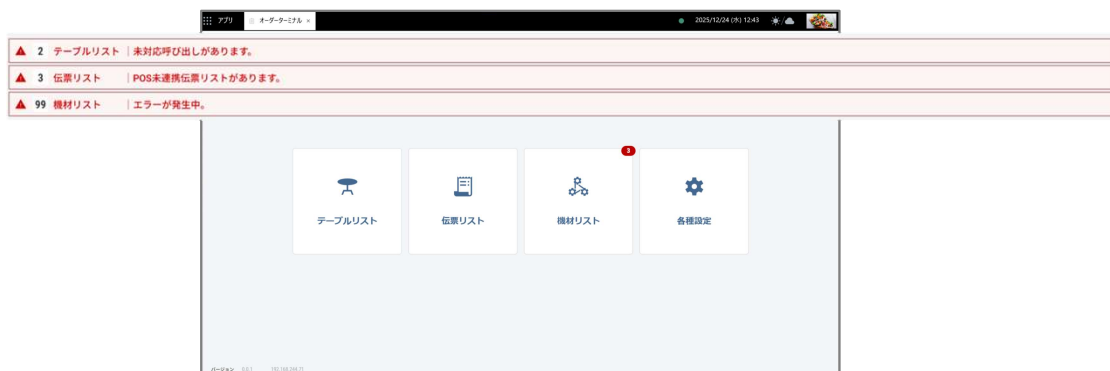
アプリ　オーダーターミナル ×　2025/12/24 (水) 12:43

▲ 2 テーブルリスト | 未対応呼び出しがあります。

▲ 3 伝票リスト | POS未連携伝票リストがあります。

▲ 99 機材リスト | エラーが発生中。

テーブルリスト

伝票リスト

3

機材リスト

各種設定

バージョン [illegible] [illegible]